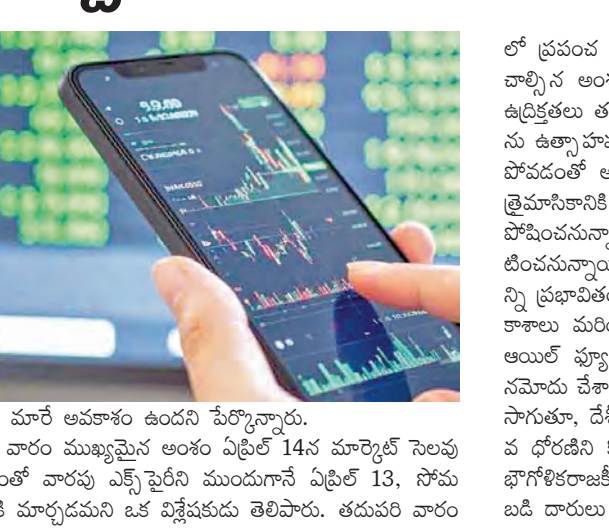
మారే అవకాశం ఉందని పేర్కొన్నారు.

వారం ముఖ్యమైన అంశం ఏప్రిల్ 14న మార్కెట్ సెలవు ంతో వారపు ఎక్స్‌పైరీని ముందుగానే ఏప్రిల్ 13, సోమ కి మార్చడమని ఒక విశ్లేషకుడు తెలిపారు. తదుపరి వారం

లో ప్రపంచ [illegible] చాల్సిన అం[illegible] ఉద్రిక్తతలు త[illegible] ను ఉత్సాహ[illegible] పోవడంతో అ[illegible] త్రైమాసికానికి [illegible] పోషించనున్నా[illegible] టించనున్నాయి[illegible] న్ని ప్రభావిత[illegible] కాశాలు మరి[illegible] ఆయిల్ ఫ్యూ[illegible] నమోదు చేశా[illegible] సాగుతూ, దేశీ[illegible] వ ధోరణిని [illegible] భౌగోళికరాజకీ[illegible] బడి దారులు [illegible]